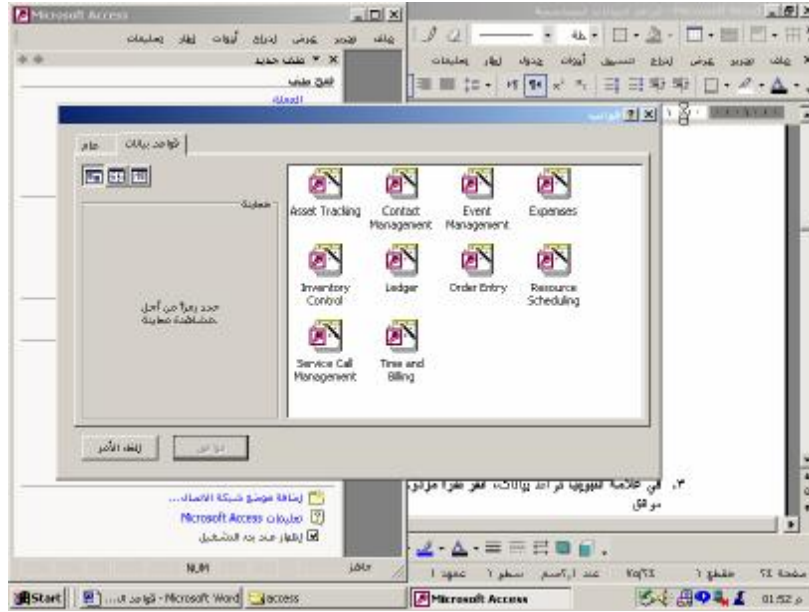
Microsoft Access

ملف تحرير عرض إدراج أدوات إطار تعليمات

ملف جديد

فتح ملف

القوالب

عام قواعد بيانات

معاينة

حدد رمزاً من أجل مشاهدة معاينة

Asset Tracking

Contact Management

Event Management

Expenses

Inventory Control

Ledger

Order Entry

Resource Scheduling

Service Call Management

Time and Billing

إلغاء الأمر

موافق

إضافة موضع شبكة الاتصال...

تعليمات Microsoft Access

إظهار عند بدء التشغيل

جاهز

NUM

ملف تحرير عرض إدراج تنسيق أدوات جدول إطار تعليمات

٣. في علامة التبويب قواعد بيانات، انقر نقراً مزدوجاً ... موافق

صفحة ٤٤ مقطع ١ ٨٥/٤٤ عند ٢٫٥سم سطر ١ عمود ١

Start قواعد ال... - Microsoft Word access Microsoft Access 01:52